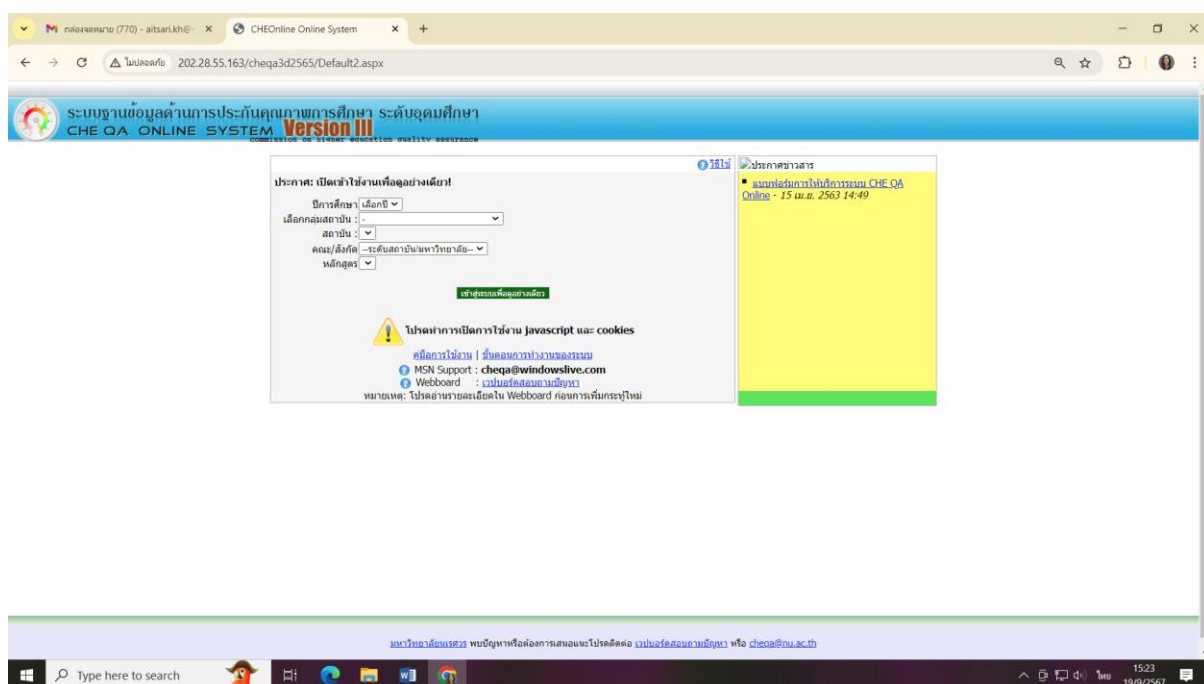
กล่องจดหมาย (770) - aitsari.kh@ ×
CHEOnline Online System ×
+

ไม่ปลอดภัย 202.28.55.163/cheqa3d2565/Default2.aspx

ระบบฐานข้อมูลด้านการประกันคุณภาพการศึกษา ระดับอุดมศึกษา
CHE QA ONLINE SYSTEM Version III
commission on higher education quality assurance

วิธีใช้

ประกาศ: เปิดเข้าใช้งานเพื่อดูอย่างเดียว!

ปีการศึกษา เลือกปี
เลือกกลุ่มสถาบัน : -
สถาบัน :
คณะ/สังกัด --ระดับสถาบัน/มหาวิทยาลัย--
หลักสูตร

เข้าสู่ระบบเพื่อดูอย่างเดียว

โปรดทำการเปิดการใช้งาน javascript และ cookies

คู่มือการใช้งาน | ขั้นตอนการทำงานของระบบ
MSN Support : cheqa@windowslive.com
Webboard : เวปบอร์ดสอบถามปัญหา
หมายเหตุ: โปรดอ่านรายละเอียดใน Webboard ก่อนการเพิ่มกระทู้ใหม่

ประกาศข่าวสาร

แบบฟอร์มการให้บริการระบบ CHE QA Online - 15 เม.ย. 2563 14:49

มหาวิทยาลัยนเรศวร พบปัญหาหรือต้องการเสนอแนะโปรดติดต่อ เวปบอร์ดสอบถามปัญหา หรือ cheqa@nu.ac.th

Type here to search
ไทย 15:23 19/9/2567